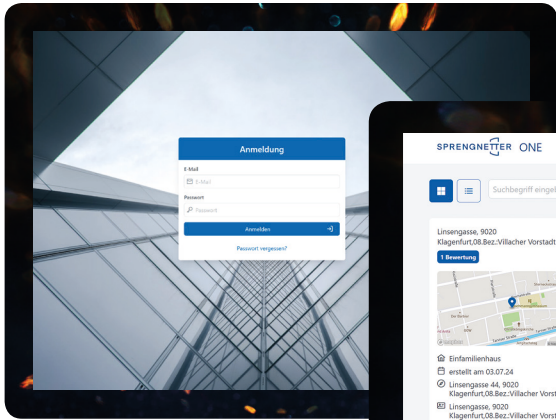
Anmeldung

E-Mail

E-Mail

Passwort

Passwort

Anmelden

Passwort vergessen?

SPRENGNETTER ONE

Suchbegriff eingel

Linsengasse, 9020
Klagenfurt,08.Bez.:Villacher Vorstadt

1 Bewertung

Einfamilienhaus

erstellt am 03.07.24

Linsengasse 44, 9020
Klagenfurt,08.Bez.:Villacher Vorst

Linsengasse, 9020
Klagenfurt,08.Bez.:Villacher Vorst